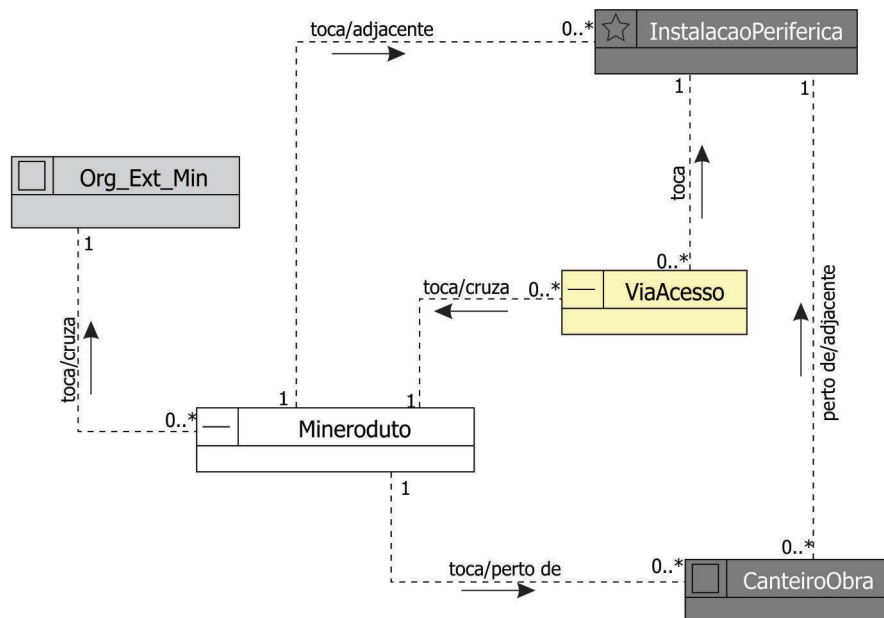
toca/adjacente

0..*

InstalacaoPeriferica

1

1

Org_Ext_Min

1

toca

0..*

toca/cruza

0..*

ViaAcesso

perto de/adjacente

toca/cruza

1

1

0..*

Mineroduto

1

toca/perto de

0..*

0..*

CanteiroObra